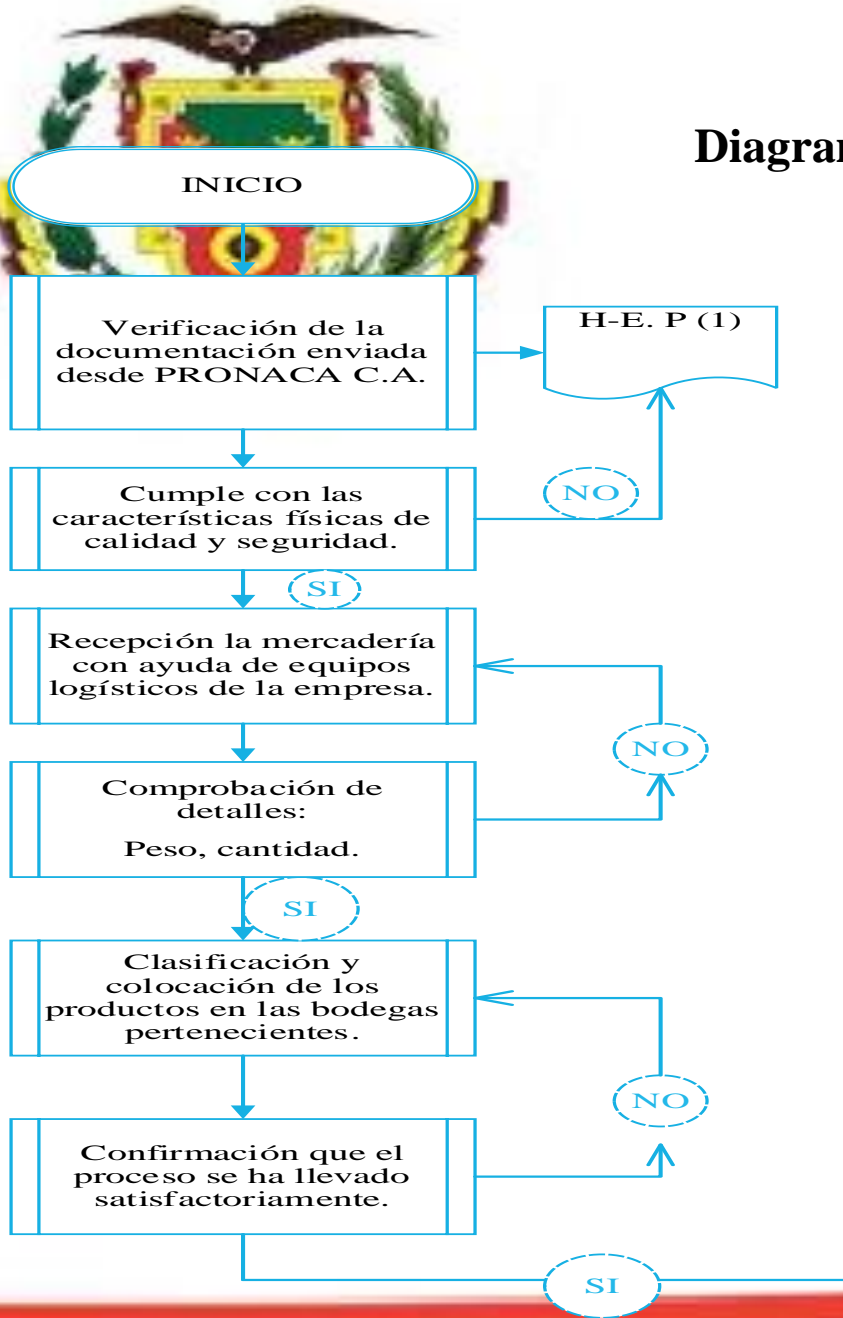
Diagra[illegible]

INICIO

Verificación de la documentación enviada desde PRONACA C.A.

H-E. P (1)

Cumple con las características físicas de calidad y seguridad.

NO

SI

Recepción la mercadería con ayuda de equipos logísticos de la empresa.

NO

Comprobación de detalles:

Peso, cantidad.

SI

Clasificación y colocación de los productos en las bodegas pertenecientes.

NO

Confirmación que el proceso se ha llevado satisfactoriamente.

SI